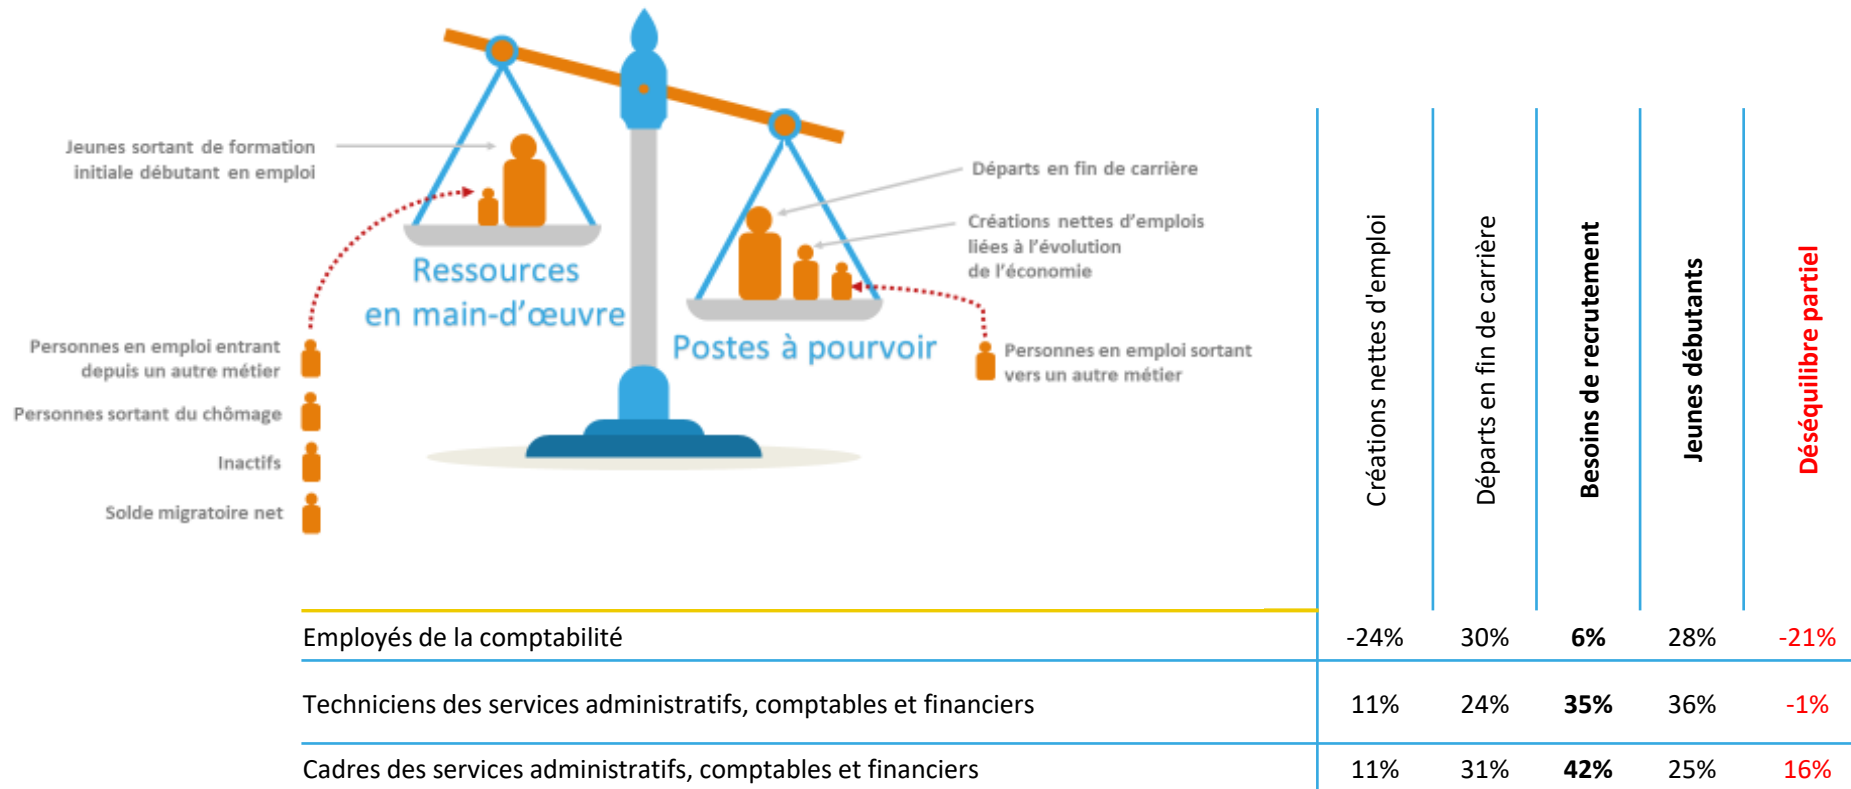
Jeunes sortant de formation initiale débutant en emploi

Ressources en main-d'œuvre

Postes à pourvoir

Départs en fin de carrière

Créations nettes d'emplois liées à l'évolution de l'économie

Personnes en emploi entrant depuis un autre métier

Personnes sortant du chômage

Inactifs

Solde migratoire net

Personnes en emploi sortant vers un autre métier

| | Créations nettes d'emploi | Départs en fin de carrière | Besoins de recrutement | Jeunes débutants | Déséquilibre partiel |
|---|---|---|---|---|---|
| Employés de la comptabilité | -24% | 30% | 6% | 28% | -21% |
| Techniciens des services administratifs, comptables et financiers | 11% | 24% | 35% | 36% | -1% |
| Cadres des services administratifs, comptables et financiers | 11% | 31% | 42% | 25% | 16% |